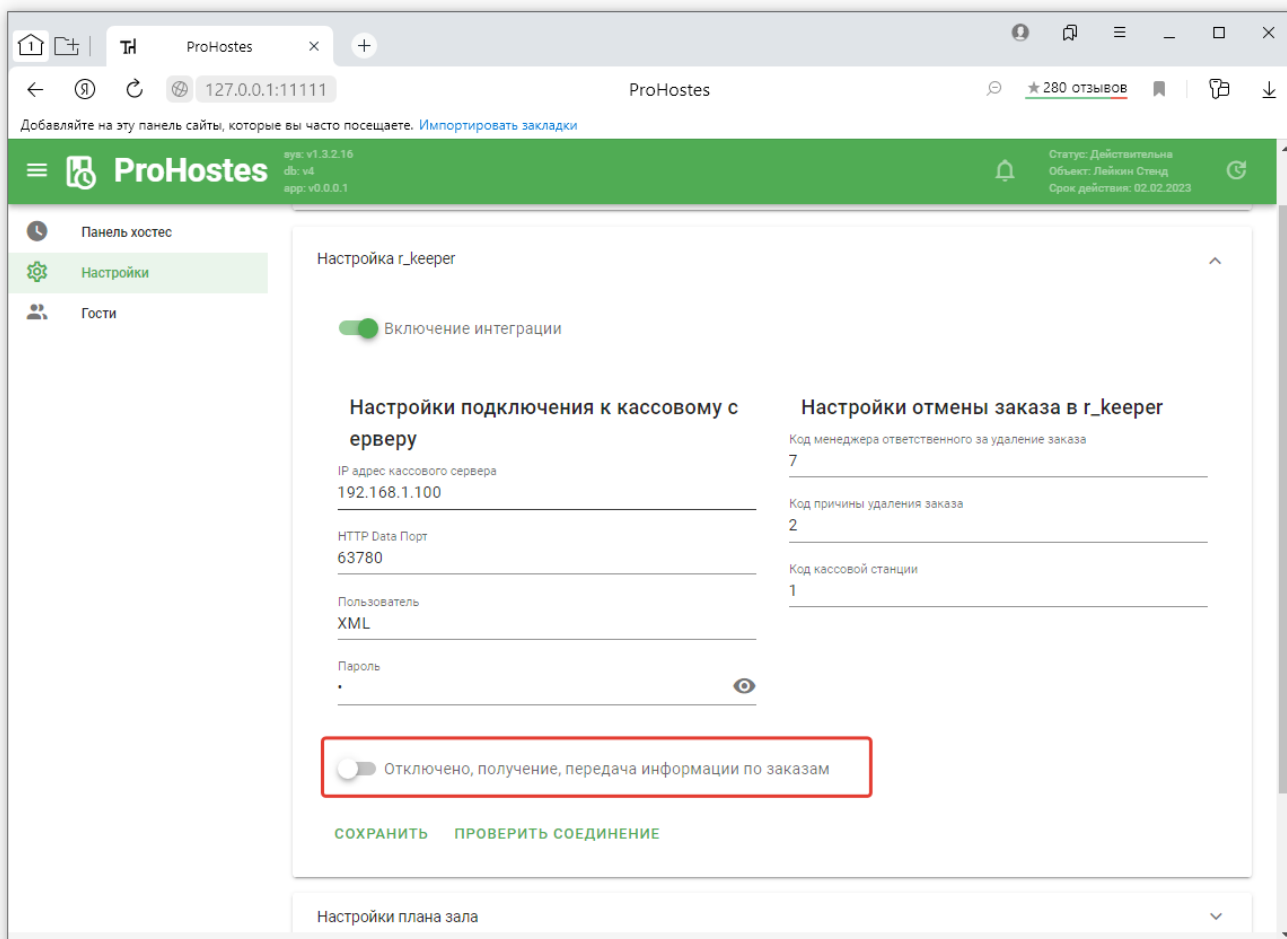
1

ProHostes

127.0.0.1:11111

ProHostes

★280 отзывов

Добавляйте на эту панель сайты, которые вы часто посещаете. Импортировать закладки

ProHostes

sys: v1.3.2.16
db: v4
app: v0.0.0.1

Статус: Действительна
Объект: Лейкин Стенд
Срок действия: 02.02.2023

Панель хостес

Настройки

Гости

Настройка r_keeper

Включение интеграции

Настройки подключения к кассовому серверу

IP адрес кассового сервера
192.168.1.100

HTTP Data Порт
63780

Пользователь
XML

Пароль
·

Настройки отмены заказа в r_keeper

Код менеджера ответственного за удаление заказа
7

Код причины удаления заказа
2

Код кассовой станции
1

Отключено, получение, передача информации по заказам

СОХРАНИТЬ ПРОВЕРИТЬ СОЕДИНЕНИЕ

Настройки плана зала